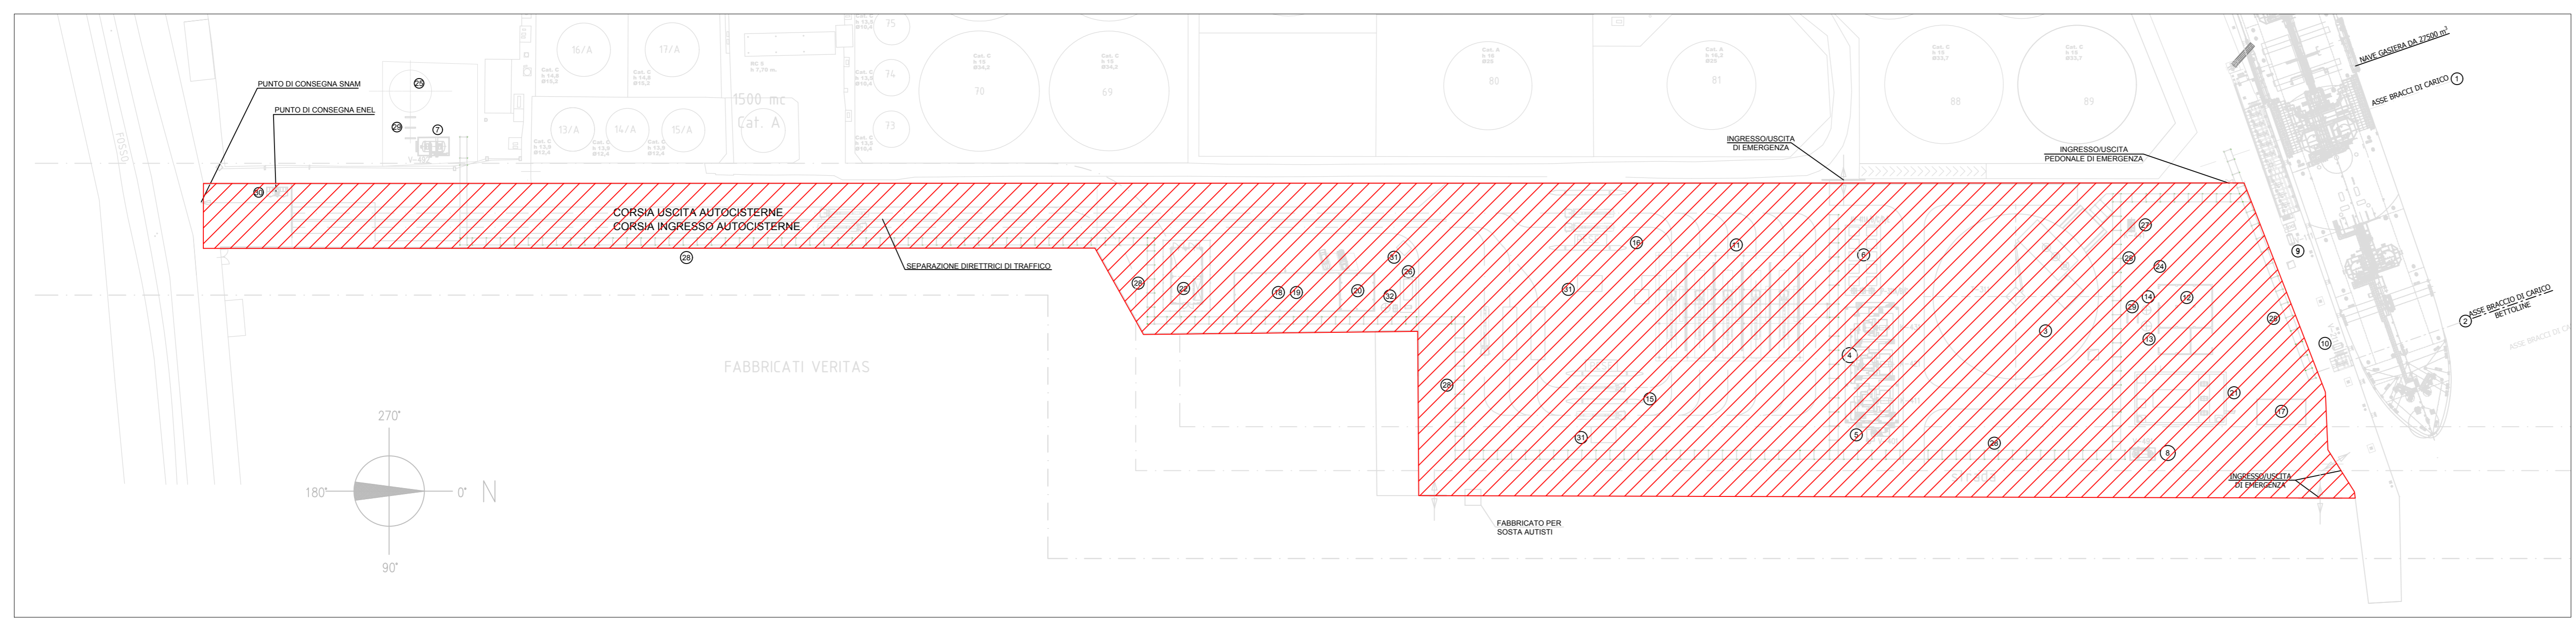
PUNTO DI CONSEGNA SNAM
PUNTO DI CONSEGNA ENEL
FOSSO
16/A
17/A
13/A
14/A
15/A
1500 mc
Cat. A
75
74
73
70
69
80
81
88
89
NAVE GASIERA DA 27500 m³
ASSE BRACCI DI CARICO 1
INGRESSO/USCITA DI EMERGENZA
INGRESSO/USCITA PEDONALE DI EMERGENZA
CORSIA USCITA AUTOCISTERNE
CORSIA INGRESSO AUTOCISTERNE
SEPARAZIONE DIRETTRICI DI TRAFFICO
30
25
29
7
28
22
18
19
20
31
26
32
16
11
6
27
28
24
14
12
29
13
9
2 ASSE BRACCIO DI CARICO BETTOLINE
10
3
4
15
21
17
5
26
8
FABBRICATI VERITAS
270°
180°
0°
N
90°
INGRESSO/USCITA DI EMERGENZA
FABBRICATO PER SOSTA AUTISTI